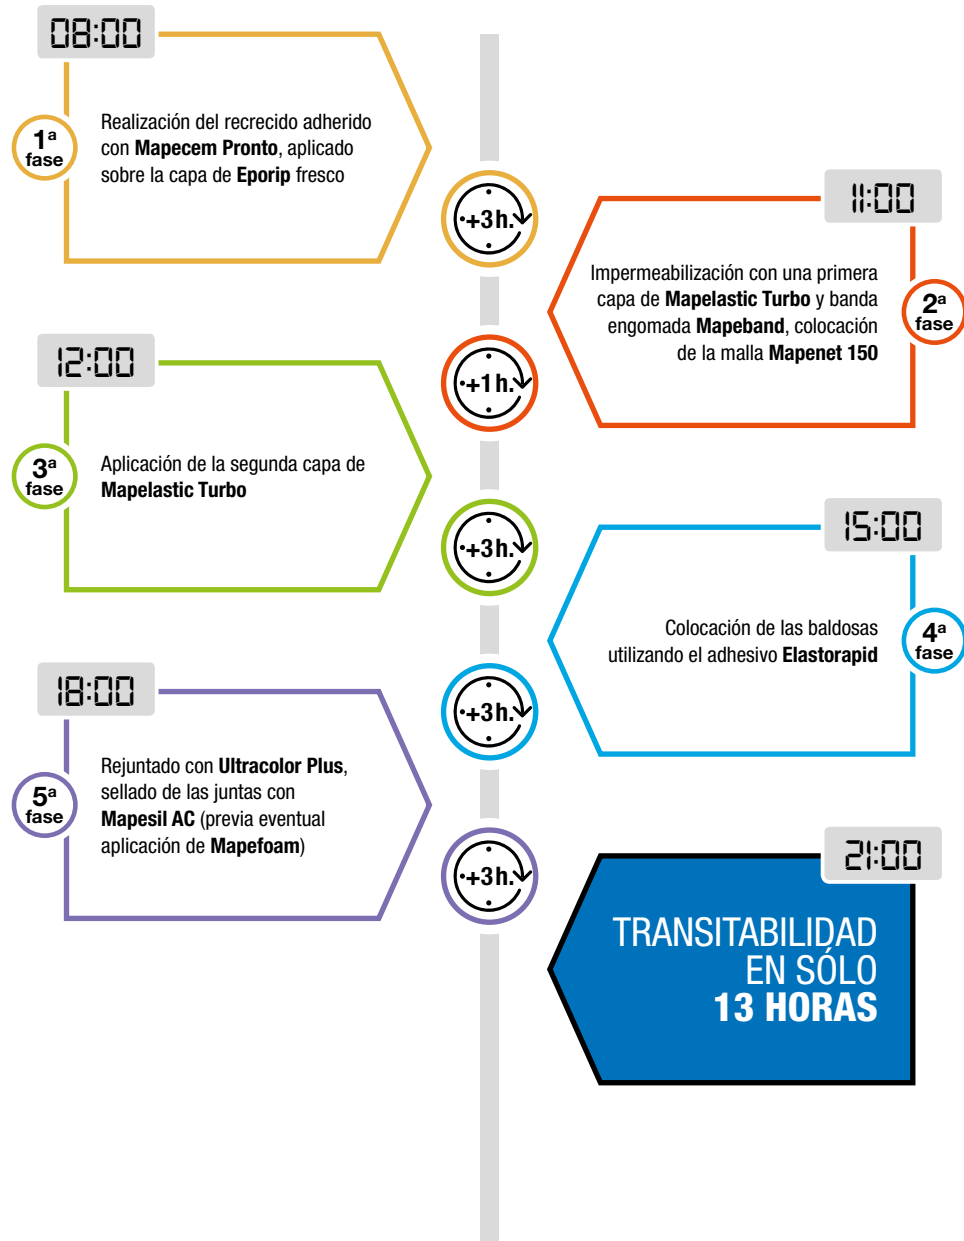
08:00

1ª fase

Realización del recrecido adherido con Mapecem Pronto, aplicado sobre la capa de Eporip fresco

+3h.

11:00

Impermeabilización con una primera capa de Mapelastic Turbo y banda engomada Mapeband, colocación de la malla Mapenet 150

2ª fase

+1 h.

12:00

3ª fase

Aplicación de la segunda capa de Mapelastic Turbo

+3h.

15:00

Colocación de las baldosas utilizando el adhesivo Elastorapid

4ª fase

+3h.

18:00

5ª fase

Rejuntado con Ultracolor Plus, sellado de las juntas con Mapesil AC (previa eventual aplicación de Mapefoam)

+3h.

21:00

TRANSITABILIDAD EN SÓLO 13 HORAS